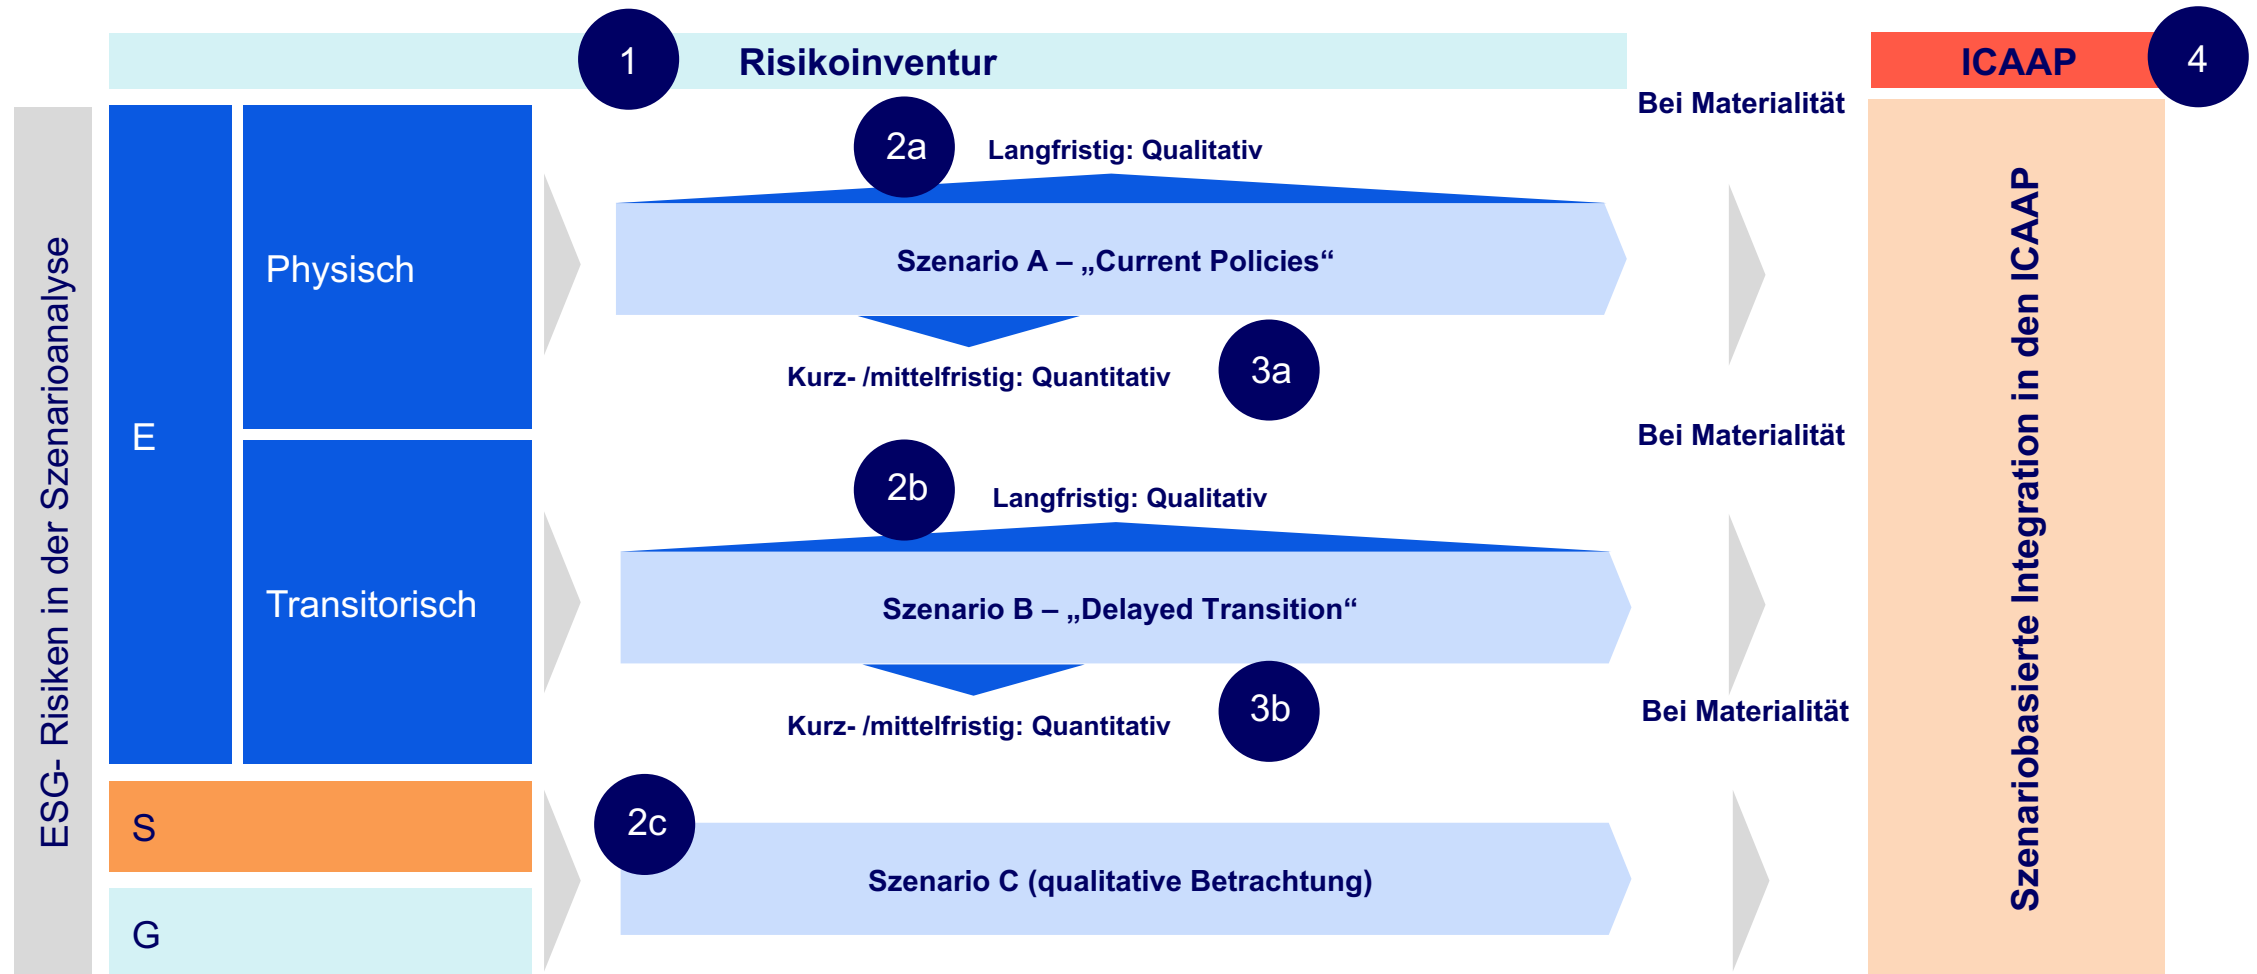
1 Risikoinventur

ICAAP 4

ESG- Risiken in der Szenarioanalyse

E

Physisch

Transitorisch

S

G

2a Langfristig: Qualitativ

Szenario A – „Current Policies“

Kurz- /mittelfristig: Quantitativ 3a

2b Langfristig: Qualitativ

Szenario B – „Delayed Transition“

Kurz- /mittelfristig: Quantitativ 3b

2c

Szenario C (qualitative Betrachtung)

Bei Materialität

Bei Materialität

Bei Materialität

Szenariobasierte Integration in den ICAAP